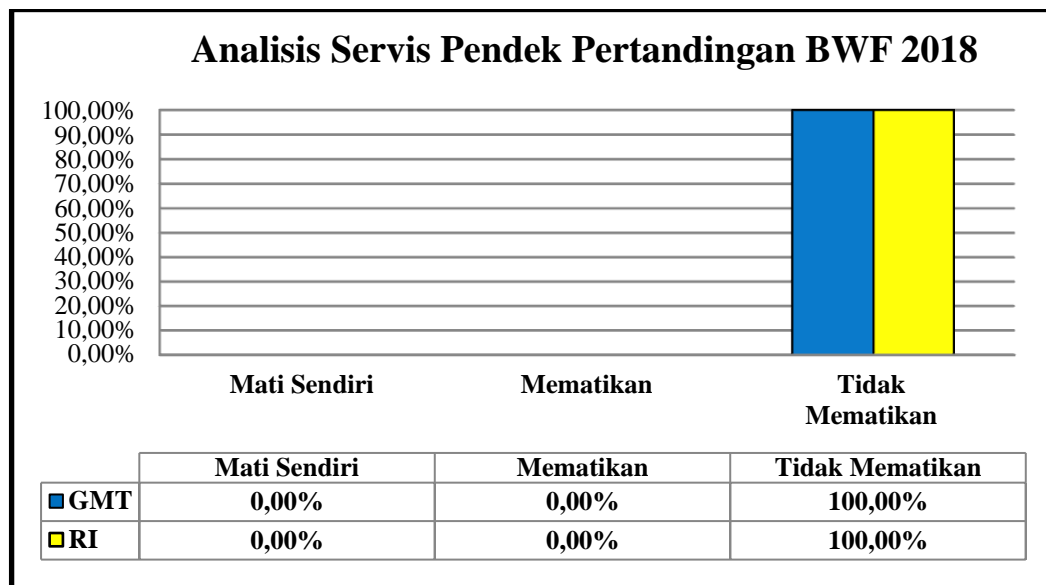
Analisis Servis Pendek Pertandingan BWF 2018

100,00%
90,00%
80,00%
70,00%
60,00%
50,00%
40,00%
30,00%
20,00%
10,00%
0,00%

Mati Sendiri
Mematikan
Tidak Mematikan

| | Mati Sendiri | Mematikan | Tidak Mematikan |
|---|---|---|---|
| GMT | 0,00% | 0,00% | 100,00% |
| RI | 0,00% | 0,00% | 100,00% |